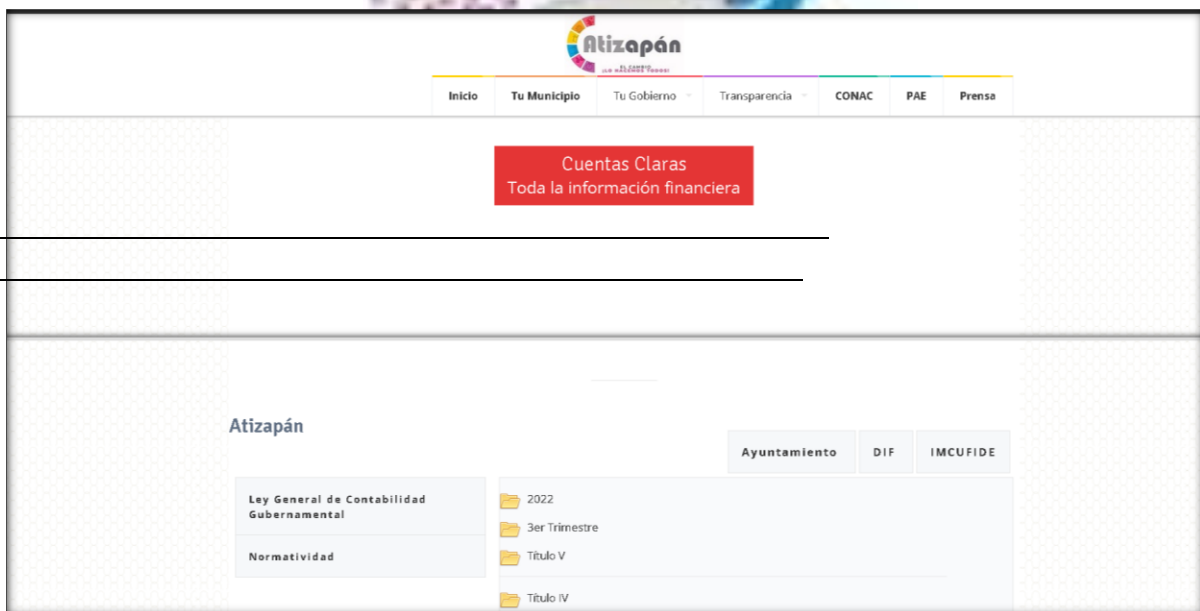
Atizapán
EL CAMBIO ¡LO HACEMOS TODOS!

Inicio | Tu Municipio | Tu Gobierno | Transparencia | CONAC | PAE | Prensa

Cuentas Claras
Toda la información financiera

Atizapán

Ayuntamiento | DIF | IMCUFIDE

Ley General de Contabilidad Gubernamental

Normatividad

2022
3er Trimestre
Título V
Título IV